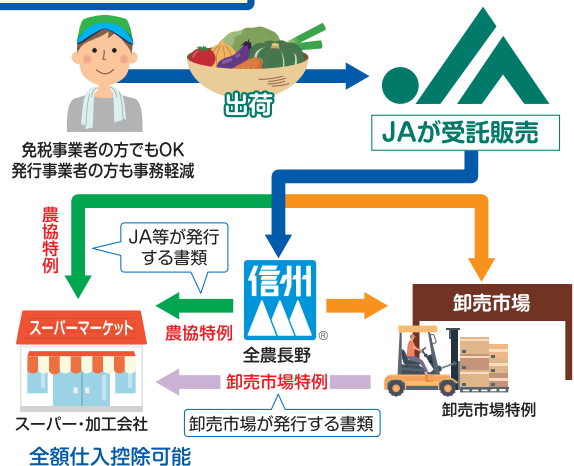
出荷

免税事業者の方でもOK
発行事業者の方も事務軽減

JAが受託販売

農協特例

JA等が発行する書類

信州

®

全農長野

農協特例

卸売市場

スーパーマーケット

卸売市場特例

卸売市場特例

スーパー・加工会社

卸売市場が発行する書類

全額仕入控除可能